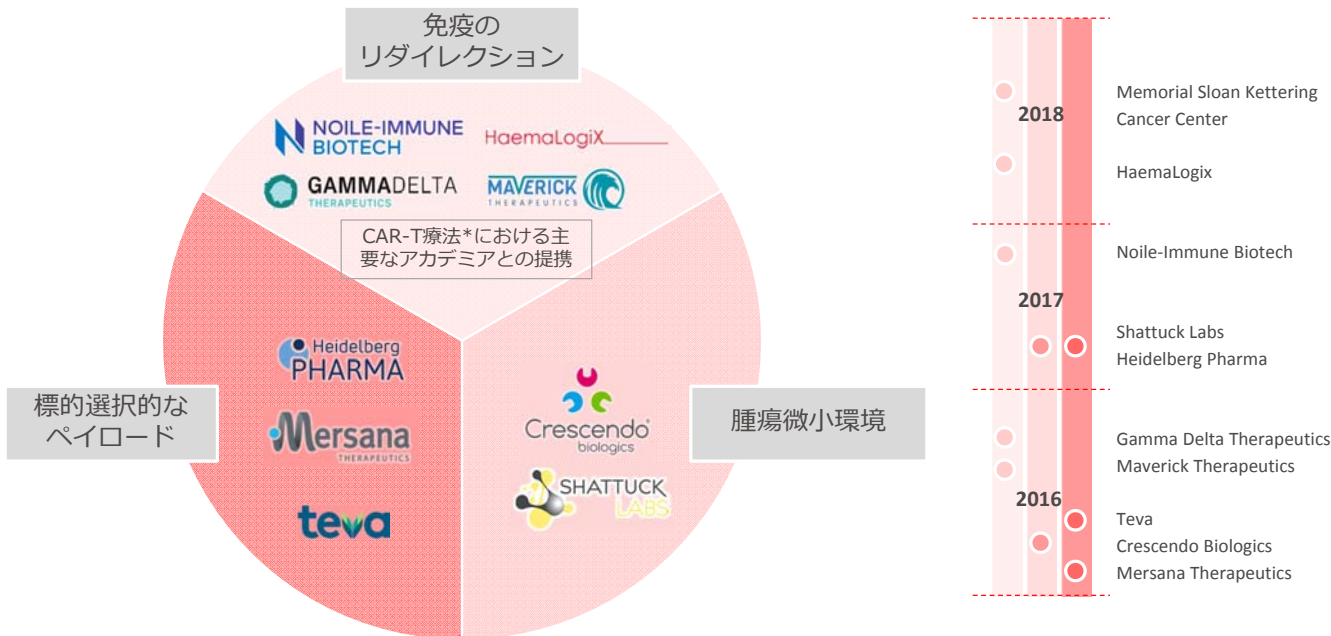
免疫の
リダイレクション

NOILE-IMMUNE BIOTECH

HaemaLogiX

GAMMADELTA THERAPEUTICS

MAVERICK THERAPEUTICS

CAR-T療法*における主要なアカデミアとの提携

標的選択的なペイロード

Heidelberg PHARMA

Mersana THERAPEUTICS

teva

腫瘍微小環境

Crescendo biologics

SHATTUCK LABS

2018

Memorial Sloan Kettering Cancer Center

HaemaLogix

2017

Noile-Immune Biotech

Shattuck Labs

Heidelberg Pharma

2016

Gamma Delta Therapeutics

Maverick Therapeutics

Teva

Crescendo Biologics

Mersana Therapeutics